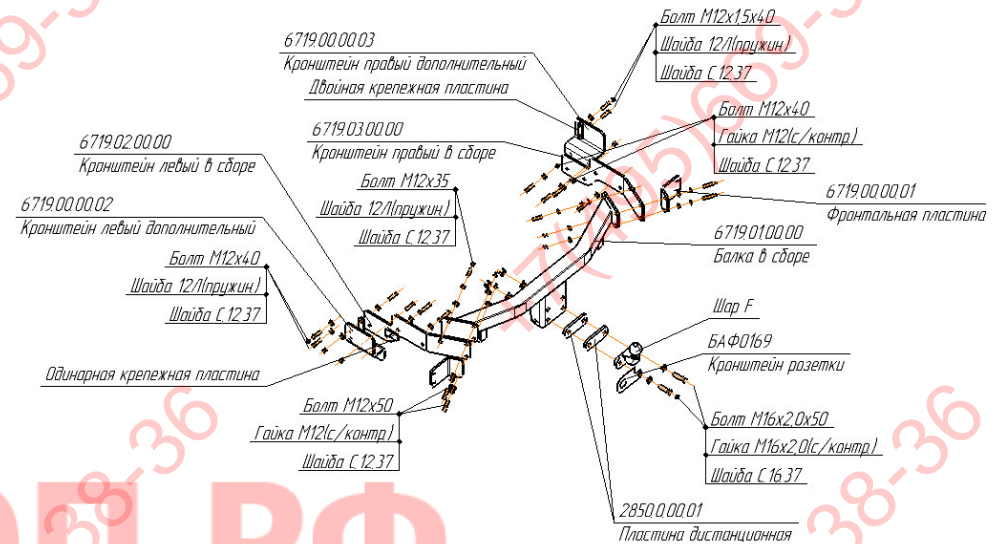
6719.00.00.03
Кронштейн правый дополнительный
Двойная крепежная пластина

Болт М12х1,5х40
Шайба 12Л(пружин.)
Шайба С.12.37

6719.02.00.00
Кронштейн левый в сборе

6719.03.00.00
Кронштейн правый в сборе

Болт М12х40
Гайка М12(с/контр.)
Шайба С.12.37

6719.00.00.01
Фронтальная пластина

6719.00.00.02
Кронштейн левый дополнительный

Болт М12х35
Шайба 12Л(пружин.)
Шайба С.12.37

6719.01.00.00
Балка в сборе

Болт М12х40
Шайба 12Л(пружин.)
Шайба С.12.37

Шар F

БАФ0169
Кронштейн розетки

Одинарная крепежная пластина

Болт М12х50
Гайка М12(с/контр.)
Шайба С.12.37

Болт М16х2,0х50
Гайка М16х2,0(с/контр.)
Шайба С.16.37

2850.0.00.01
Пластина дистанционная

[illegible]-36
38-36